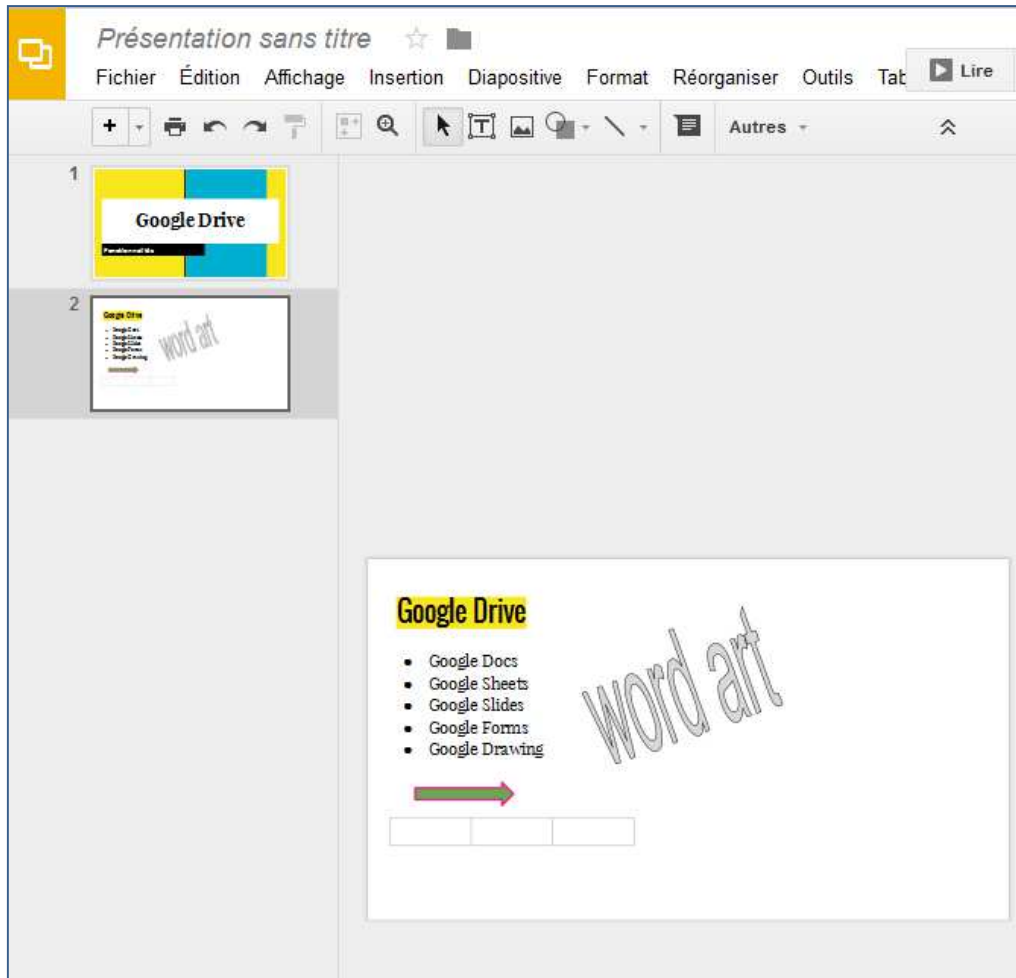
Présentation sans titre

Fichier Édition Affichage Insertion Diapositive Format Réorganiser Outils Tab

Lire

Autres

1

Google Drive

Fonctionnalités

2

Google Drive

word art

Google Drive

- Google Docs
- Google Sheets
- Google Slides
- Google Forms
- Google Drawing

word art